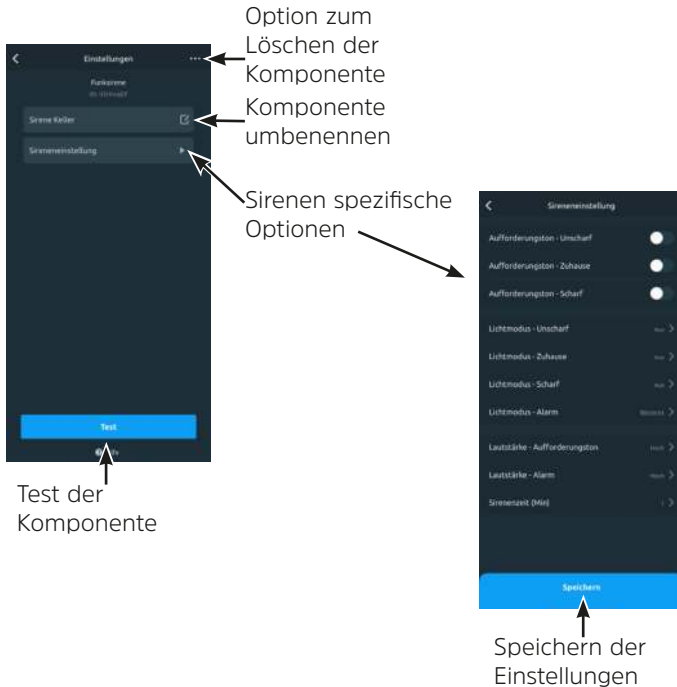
Option zum Löschen der Komponente

Einstellungen

Funksirene
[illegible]

Komponente umbenennen

Sirene Keller

Sireneneinstellung

Sirenen spezifische Optionen

Test

Test der Komponente

Sireneneinstellung

Aufforderungston - Unscharf

Aufforderungston - Zuhause

Aufforderungston - Scharf

Lichtmodus - Unscharf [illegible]

Lichtmodus - Zuhause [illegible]

Lichtmodus - Scharf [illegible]

Lichtmodus - Alarm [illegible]

Lautstärke - Aufforderungston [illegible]

Lautstärke - Alarm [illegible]

Sirenenzeit (Min) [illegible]

Speichern

Speichern der Einstellungen